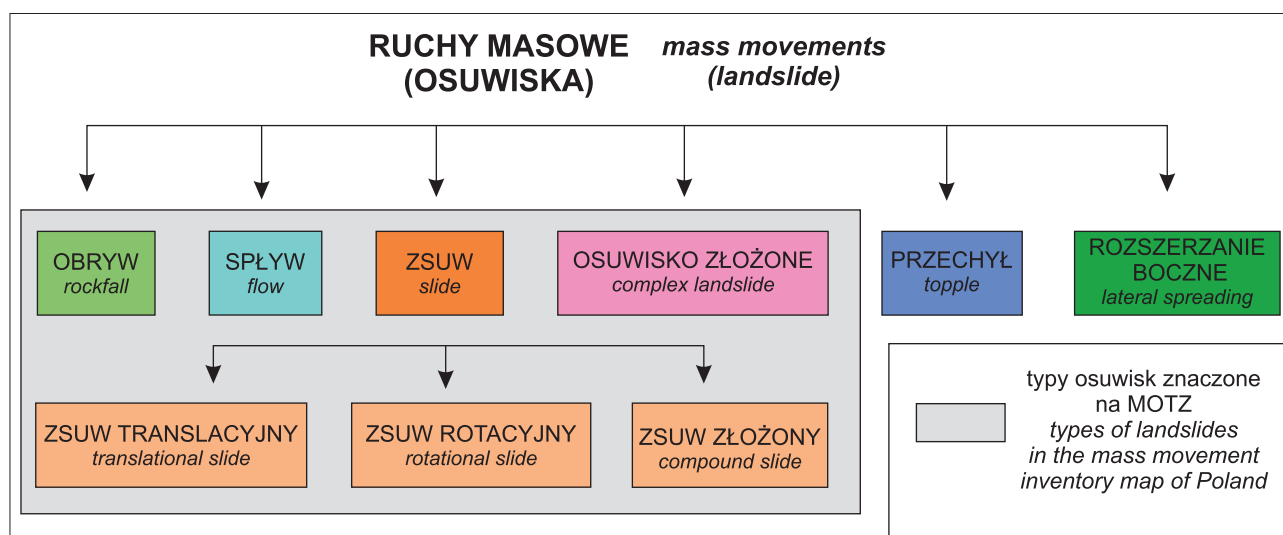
RUCHY MASOWE (OSUWISKA)

mass movements (landslide)

OBRYW
rockfall

SPŁYW
flow

ZSUW
slide

OSUWISKO ZŁOŻONE
complex landslide

PRZECHYŁ
topple

ROZSZERZANIE BOCZNE
lateral spreading

ZSUW TRANSLACYJNY
translational slide

ZSUW ROTACYJNY
rotational slide

ZSUW ZŁOŻONY
compound slide

typy osuwisk znaczone na MOTZ
types of landslides in the mass movement inventory map of Poland